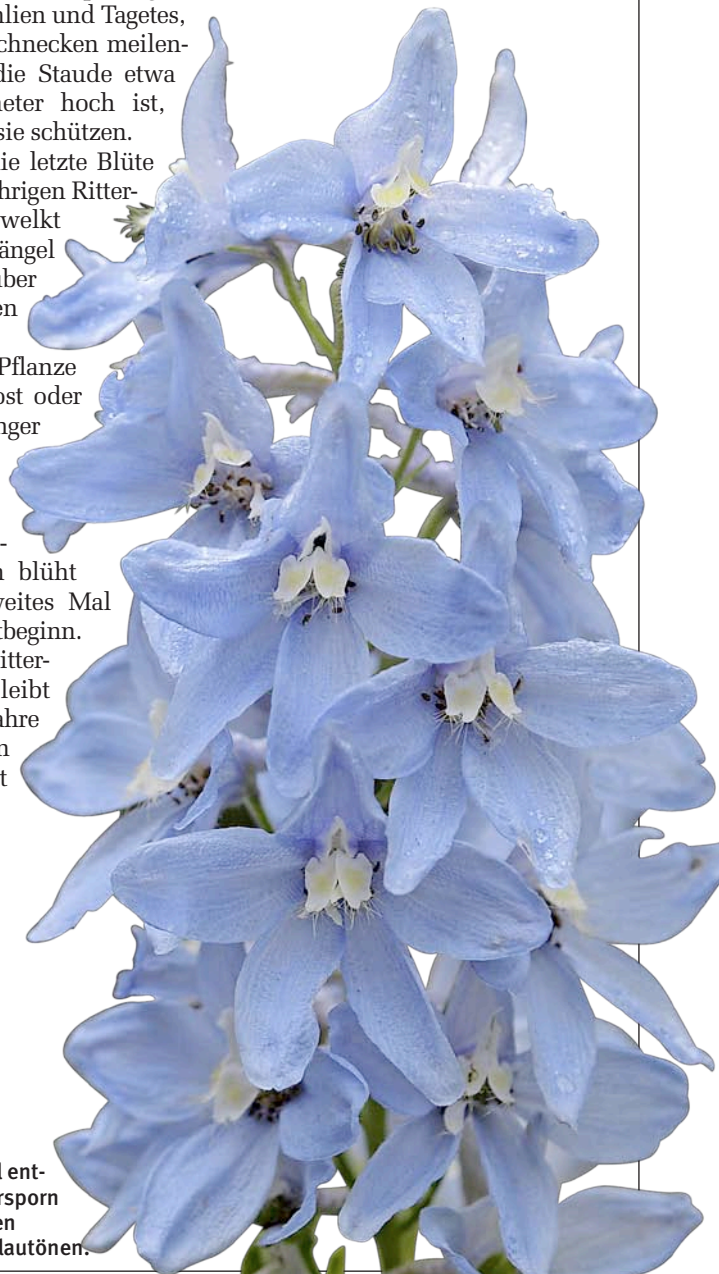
alien und Tagetes, chnecken meilen- die Staude etwa meter hoch ist, sie schützen. ie letzte Blüte hrigen Ritter- welkt ängel ber en

Pflanze ost oder nger

n blüht weites Mal tbeginn. itter- leibt ahre n t

l ent- rsporn en lautönen.